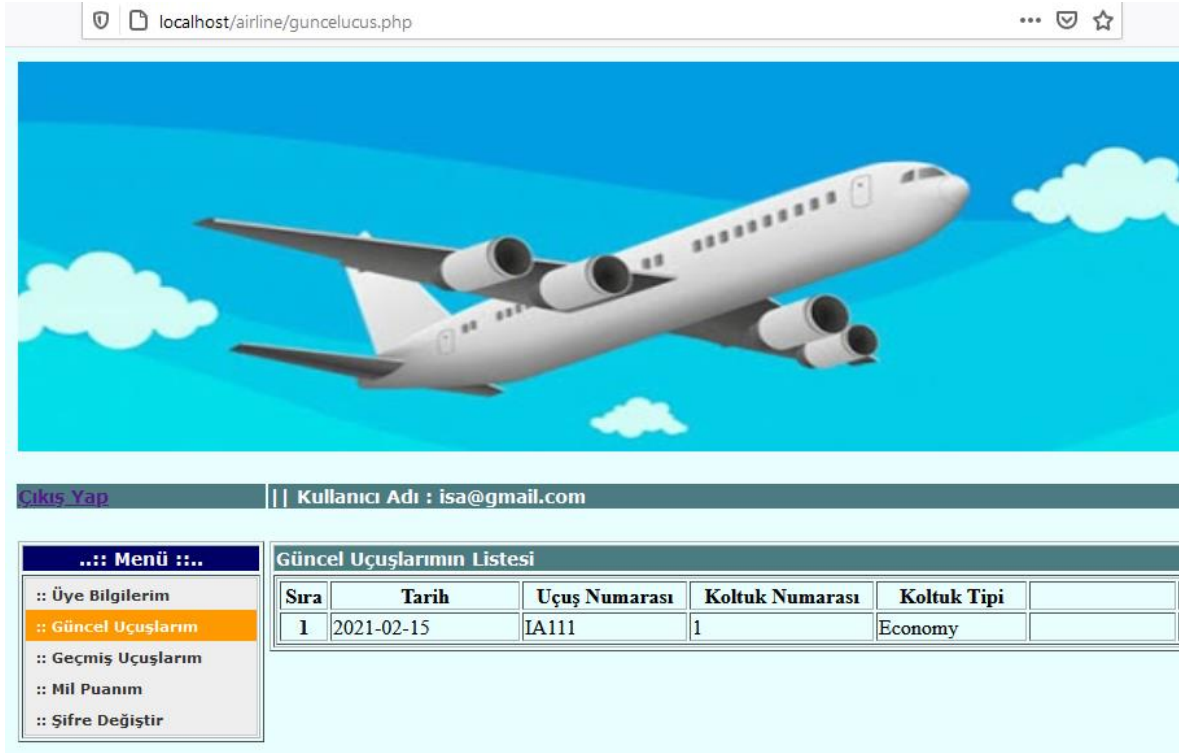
localhost/airline/guncelucus.php

Çıkış Yap

|| Kullanıcı Adı : isa@gmail.com

..:: Menü ::..

:: Üye Bilgilerim

:: Güncel Uçuşlarım

:: Geçmiş Uçuşlarım

:: Mil Puanım

:: Şifre Değiştir

Güncel Uçuşlarımın Listesi

| Sıra | Tarih | Uçuş Numarası | Koltuk Numarası | Koltuk Tipi | |
|---|---|---|---|---|---|
| 1 | 2021-02-15 | IA111 | 1 | Economy | |